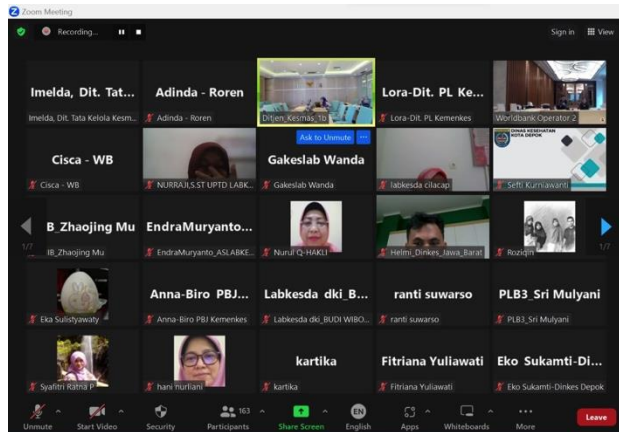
Zoom Meeting

Recording...

Sign in View

Imelda, Dit. Tat...
Imelda, Dit. Tata Kelola Kesm...

Adinda - Roren
Adinda - Roren

Ditjen_Kesmas_1b

Lora-Dit. PL Ke...
Lora-Dit. PL Kemenkes

Worldbank Operator 2

Cisca - WB
Cisca - WB

NURRAJIS.ST UPTD LABK...

Ask to Unmute

Gakeslab Wanda
Gakeslab Wanda

labkesda cilacap

DINAS KESEHATAN KOTA DEPOK

Sefti Kurniawanti

1/7

B_Zhaojing Mu
B_Zhaojing Mu

EndraMuryanto...
EndraMuryanto_ASLABKE...

Nurul Q-HAKLI

Helmi_Dinkes_Jawa_Barat

Roziqin

1/7

Eka Sulistyawaty

Anna-Biro PBJ...
Anna-Biro PBJ Kemenkes

Labkesda dki_B...
Labkesda dki_BUDI WIBO...

ranti suwarso
ranti suwarso

PLB3_Sri Mulyani
PLB3_Sri Mulyani

Syafitri Ratna P

hani nurliani

kartika
kartika

Fitriana Yuliawati
Fitriana Yuliawati

Eko Sukamti-Di...
Eko Sukamti-Dinkes Depok

Unmute
Start Video
Security
163
Participants
Share Screen
EN
English
Apps
Whiteboards
More
Leave